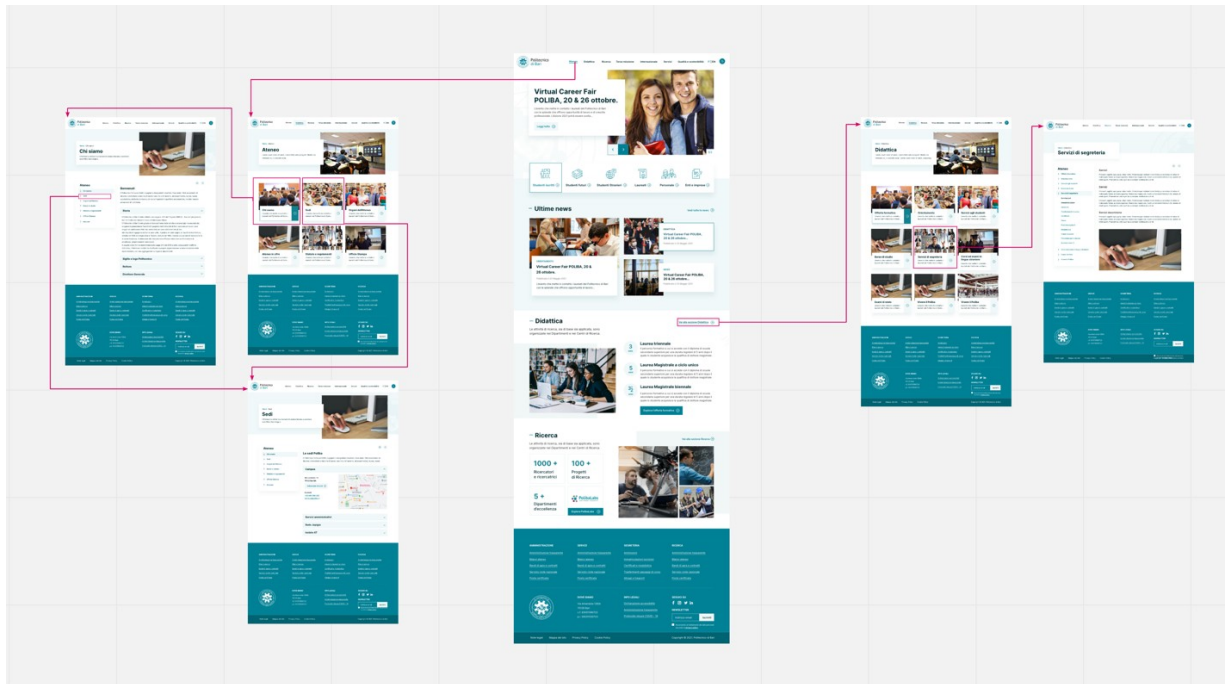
Virtual Career Fair POLIBA, 20 & 26 ottobre.

Ultime news

Virtual Career Fair POLIBA, 20 & 26 ottobre.

Didattica

Laurea triennale

Laurea Magistrale a ciclo unico

Laurea Magistrale biennale

Ricerca

1000 +

100 +

5 +

Ateneo

Chi siamo

Sedi

Didattica

Servizi di segreteria

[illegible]